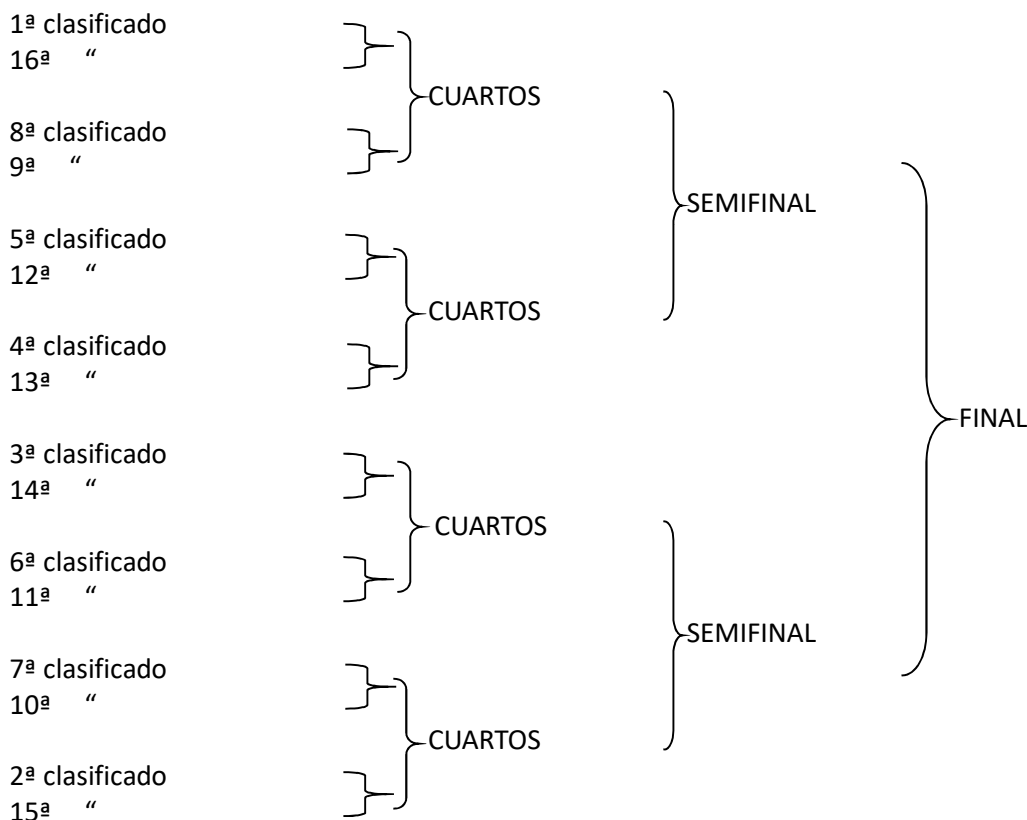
1ª clasificado
16ª “

8ª clasificado
9ª “

CUARTOS

5ª clasificado
12ª “

4ª clasificado
13ª “

CUARTOS

SEMIFINAL

3ª clasificado
14ª “

6ª clasificado
11ª “

CUARTOS

7ª clasificado
10ª “

2ª clasificado
15ª “

CUARTOS

SEMIFINAL

FINAL